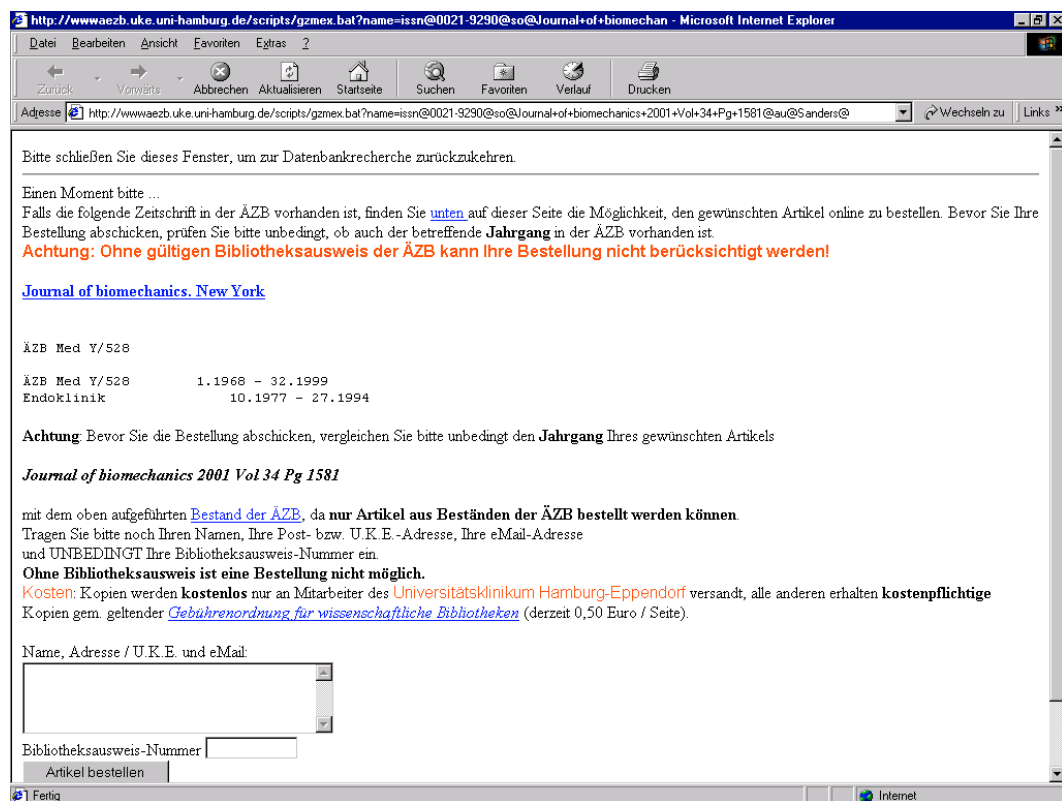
http://wwwaezb.uke.uni-hamburg.de/scripts/gzmex.bat?name=issn@0021-9290@so@Journal+of+biomechan - Microsoft Internet Explorer

Datei Bearbeiten Ansicht Favoriten Extras ?

Zurück Vorwärts Abbrechen Aktualisieren Startseite Suchen Favoriten Verlauf Drucken

Adresse http://wwwaezb.uke.uni-hamburg.de/scripts/gzmex.bat?name=issn@0021-9290@so@Journal+of+biomechanics+2001+Vol+34+Pg+1581@au@Sanders@ Wechseln zu Links »

Bitte schließen Sie dieses Fenster, um zur Datenbankrecherche zurückzukehren.

Einen Moment bitte ...
Falls die folgende Zeitschrift in der ÄZB vorhanden ist, finden Sie unten auf dieser Seite die Möglichkeit, den gewünschten Artikel online zu bestellen. Bevor Sie Ihre Bestellung abschicken, prüfen Sie bitte unbedingt, ob auch der betreffende **Jahrgang** in der ÄZB vorhanden ist.
**Achtung: Ohne gültigen Bibliotheksausweis der ÄZB kann Ihre Bestellung nicht berücksichtigt werden!**

Journal of biomechanics. New York

ÄZB Med Y/528

ÄZB Med Y/528 1.1968 - 32.1999
Endoklinik 10.1977 - 27.1994

**Achtung**: Bevor Sie die Bestellung abschicken, vergleichen Sie bitte unbedingt den **Jahrgang** Ihres gewünschten Artikels

***Journal of biomechanics 2001 Vol 34 Pg 1581***

mit dem oben aufgeführten Bestand der ÄZB, da **nur Artikel aus Beständen der ÄZB bestellt werden können**.
Tragen Sie bitte noch Ihren Namen, Ihre Post- bzw. U.K.E.-Adresse, Ihre eMail-Adresse
und UNBEDINGT Ihre Bibliotheksausweis-Nummer ein.
**Ohne Bibliotheksausweis ist eine Bestellung nicht möglich.**
Kosten: Kopien werden **kostenlos** nur an Mitarbeiter des Universitätsklinikum Hamburg-Eppendorf versandt, alle anderen erhalten **kostenpflichtige** Kopien gem. geltender *Gebührenordnung für wissenschaftliche Bibliotheken* (derzeit 0,50 Euro / Seite).

Name, Adresse / U.K.E. und eMail:

Bibliotheksausweis-Nummer

Artikel bestellen

Fertig Internet